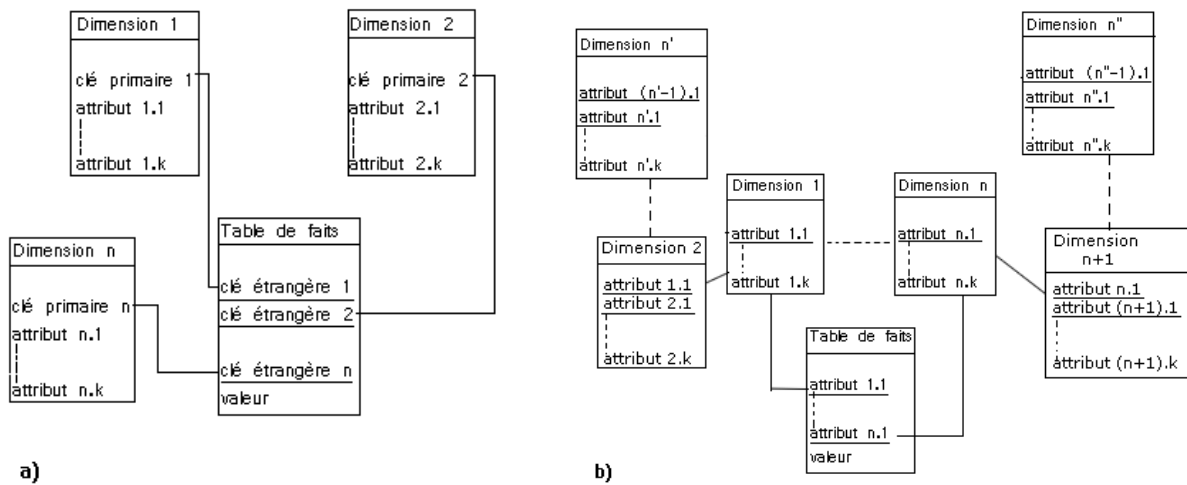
Dimension 1

clé primaire 1
attribut 1.1
attribut 1.k

Dimension 2

clé primaire 2
attribut 2.1
attribut 2.k

Dimension n

clé primaire n
attribut n.1
attribut n.k

Table de faits

clé étrangère 1
clé étrangère 2
clé étrangère n
valeur

a)

Dimension n'

attribut (n'-1).1
attribut n'.1
attribut n'.k

Dimension n"

attribut (n"-1).1
attribut n".1
attribut n".k

Dimension 1

attribut 1.1
attribut 1.k

Dimension n

attribut n.1
attribut n.k

Dimension 2

attribut 1.1
attribut 2.1
attribut 2.k

Dimension n+1

attribut n.1
attribut (n+1).1
attribut (n+1).k

Table de faits

attribut 1.1
attribut n.1
valeur

b)